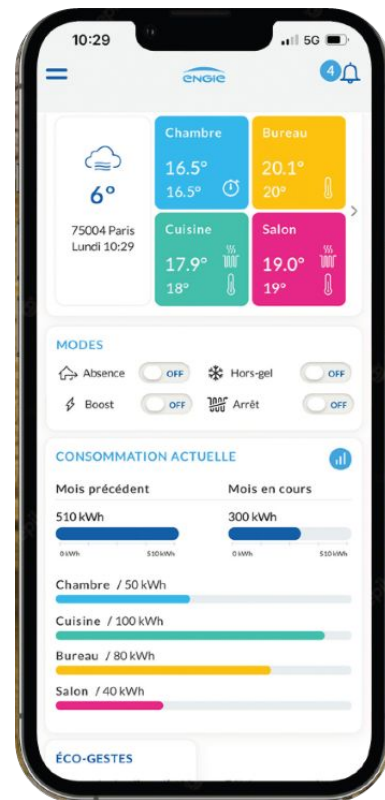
10:29
5G

ENGIE

4

6°
75004 Paris
Lundi 10:29

Chambre
16.5°
16.5°

Bureau
20.1°
20°

Cuisine
17.9°
18°

Salon
19.0°
19°

MODES
Absence OFF
Hors-gel OFF
Boost OFF
Arrêt OFF

CONSOMMATION ACTUELLE

Mois précédent
510 kWh
0 kWh 510 kWh

Mois en cours
300 kWh
0 kWh 510 kWh

Chambre / 50 kWh
Cuisine / 100 kWh
Bureau / 80 kWh
Salon / 40 kWh

ÉCO-GESTES